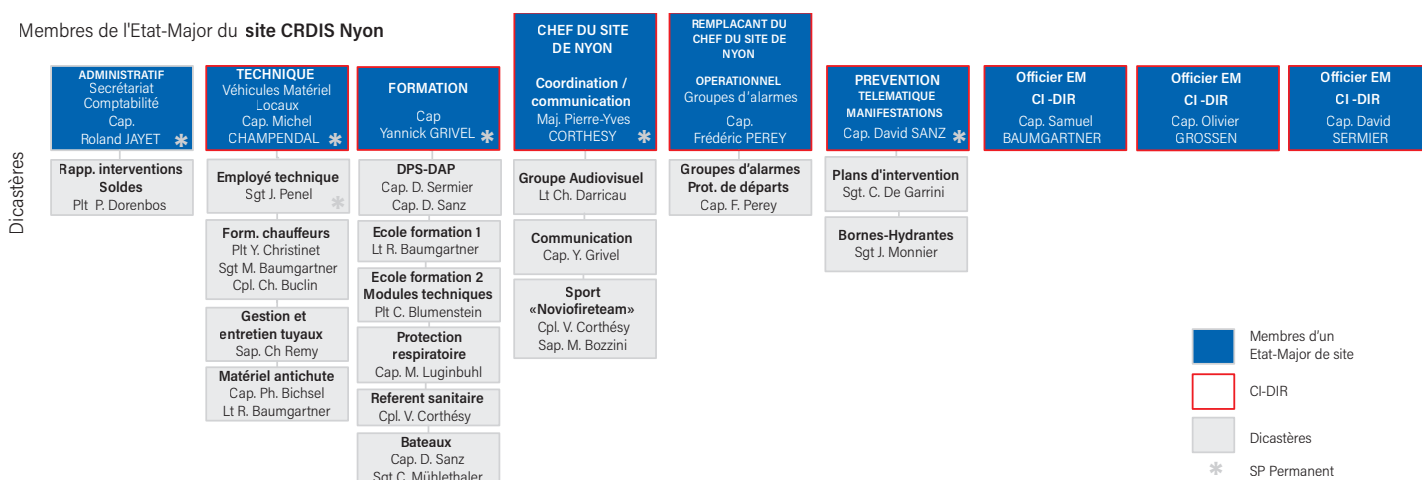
Membres de l'Etat-Major du **site CRDIS Nyon**

Dicastères

ADMINISTRATIF
Secrétariat
Comptabilité
Cap.
Roland JAYET ✱

Rapp. interventions
Soldes
Plt P. Dorenbos

TECHNIQUE
Véhicules Matériel
Locaux
Cap. Michel
CHAMPENDAL ✱

Employé technique
Sgt J. Penel ✱

Form. chauffeurs
Plt Y. Christinet
Sgt M. Baumgartner
Cpl. Ch. Buclin

Gestion et entretien tuyaux
Sap. Ch Remy

Matériel antichute
Cap. Ph. Bichsel
Lt R. Baumgartner

FORMATION
Cap
Yannick GRIVEL ✱

DPS-DAP
Cap. D. Sermier
Cap. D. Sanz

Ecole formation 1
Lt R. Baumgartner

Ecole formation 2
Modules techniques
Plt C. Blumenstein

Protection respiratoire
Cap. M. Luginbuhl

Referent sanitaire
Cpl. V. Corthésy

Bateaux
Cap. D. Sanz
Sgt C. Mühlethaler

CHEF DU SITE DE NYON
Coordination / communication
Maj. Pierre-Yves CORTHESY ✱

Groupe Audiovisuel
Lt Ch. Darricau

Communication
Cap. Y. Grivel

Sport «Noviofireteam»
Cpl. V. Corthésy
Sap. M. Bozzini

REMPLACANT DU CHEF DU SITE DE NYON
OPERATIONNEL
Groupes d'alarmes
Cap.
Frédéric PEREY

Groupes d'alarmes
Prot. de départs
Cap. F. Perey

PREVENTION
TELEMATIQUE
MANIFESTATIONS
Cap. David SANZ ✱

Plans d'intervention
Sgt. C. De Garrini

Bornes-Hydrantes
Sgt J. Monnier

Officier EM
CI -DIR
Cap. Samuel
BAUMGARTNER

Officier EM
CI -DIR
Cap. Olivier
GROSSEN

Officier EM
CI -DIR
Cap. David
SERMIER

Membres d'un Etat-Major de site
CI-DIR
Dicastères
✱ SP Permanent